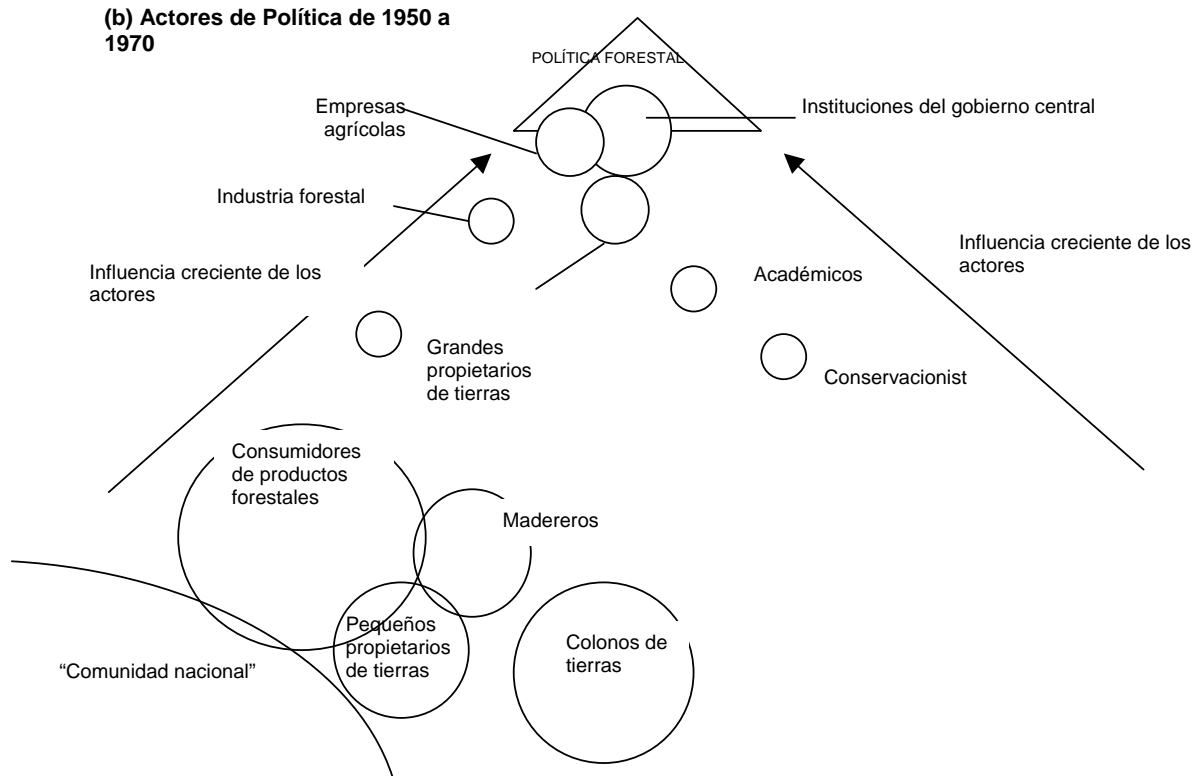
(b) Actores de Política de 1950 a 1970

POLÍTICA FORESTAL

Empresas agrícolas

Instituciones del gobierno central

Industria forestal

Influencia creciente de los actores

Influencia creciente de los actores

Académicos

Grandes propietarios de tierras

Conservacionist

Consumidores de productos forestales

Madereros

Pequeños propietarios de tierras

Colonos de tierras

“Comunidad nacional”